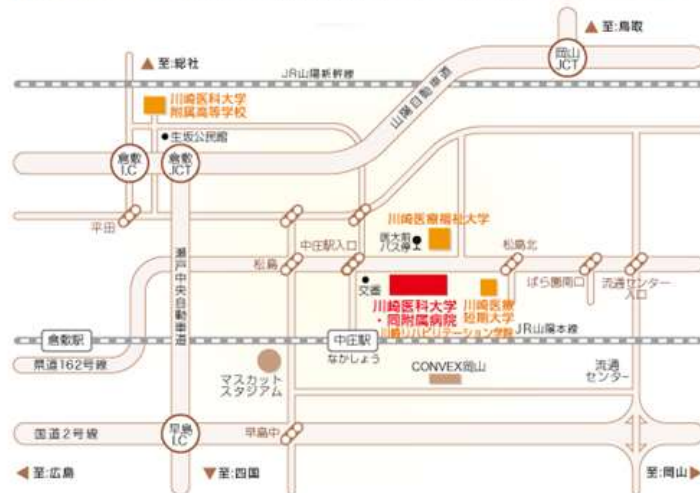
至:鳥取
岡山 JCT
至:総社
JR山陽新幹線
山陽自動車道
川崎医科大学 附属高等学校
●生坂公民館
倉敷 I.C
倉敷 JCT
平田
川崎医療福祉大学
医大前 バス停
中庄駅入口
松島北
松島
●交番
川崎医科大学
・同附属病院
川崎医療 短期大学
川崎リハビリテーション学院
ばら園南口
流通センター 入口
瀬戸中央自動車道
倉敷駅
中庄駅 なかしょう
JR山陽本線
県道162号線
マスカット スタジアム
CONVEX岡山
流通 センター
国道2号線
早島 I.C
早島中
至:広島
至:四国
至:岡山